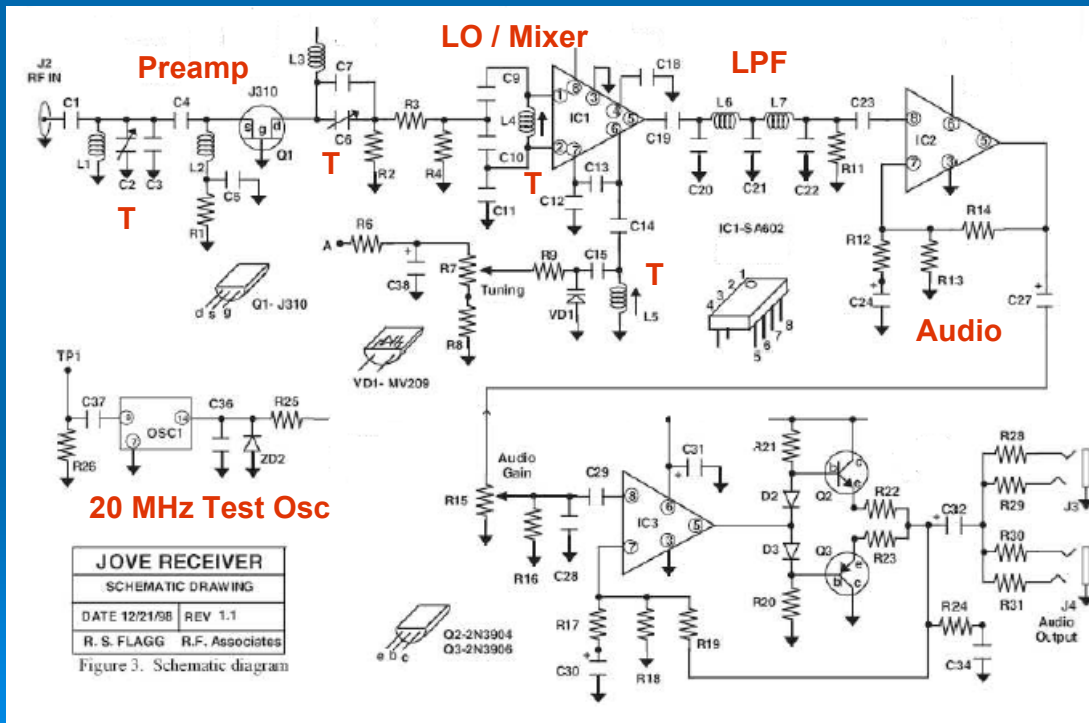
LO / Mixer

Preamp

LPF

J2
RF IN

C1 C4 J310 L3 C7 R3 C9 C18 L6 L7 C23

s g d

L1 C2 C3 L2 C5 R1 Q1 C6 R2 R4 L4 IC1 C10 C19 IC2 C20 C21 C22 R11

T T T

C11 C12 C13 C14

R6
A

R7 R9 C15

Tuning

C38

VD1 L5

R8

T

IC1-SA602

1 2 3 4 5 6 7 8

R12 R14 R13 C24 C27

Audio

Q1- J310
d s g

VD1- MV209

TP1

C37 OSC1 C36 R25

R26 ZD2

20 MHz Test Osc

Audio Gain

R15 C29 IC3 C31 R21 Q2 D2 R22 C32 R28 R29 J3 R30 R31 J4

R16 C28 D3 Q3 R23 R20 R24

Audio Output

R17 R18 R19 C30 C34

| JOVE RECEIVER | |
|---|---|
| SCHEMATIC DRAWING | |
| DATE 12/21/98 | REV 1.1 |
| R. S. FLAGG | R.F. Associates |

Figure 3. Schematic diagram

Q2-2N3904
Q3-2N3906
e b c